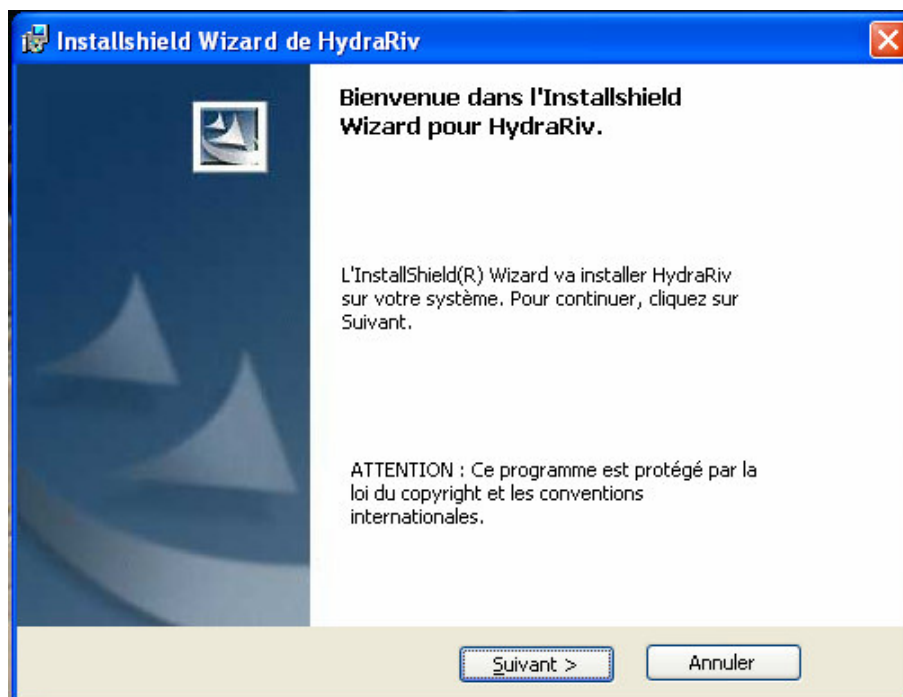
Installshield Wizard de HydraRiv

Bienvenue dans l'Installshield Wizard pour HydraRiv.

L'InstallShield(R) Wizard va installer HydraRiv sur votre système. Pour continuer, cliquez sur Suivant.

ATTENTION : Ce programme est protégé par la loi du copyright et les conventions internationales.

Suivant >

Annuler